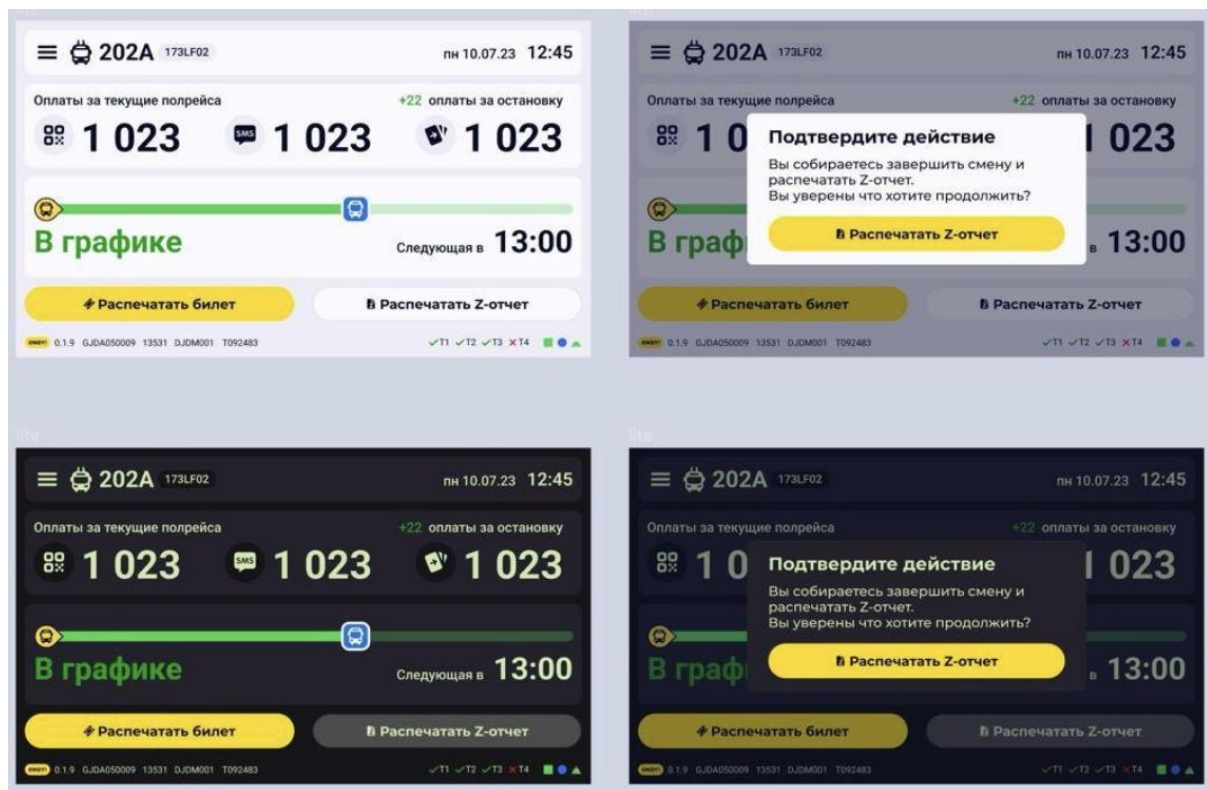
202A 173LF02 пн 10.07.23 12:45

Оплаты за текущие полрейса +22 оплаты за остановку

1 023 SMS 1 023 1 023

В графике Следующая в 13:00

Распечатать билет Распечатать Z-отчет

0.1.9 GJDA050009 13531 DJDM001 T092483 ✓T1 ✓T2 ✓T3 ✕T4

202A 173LF02 пн 10.07.23 12:45

Оплаты за текущие полрейса +22 оплаты за остановку

1 0 1 023

Подтвердите действие

Вы собираетесь завершить смену и распечатать Z-отчет. Вы уверены что хотите продолжить?

Распечатать Z-отчет

В граф в 13:00

Распечатать билет Распечатать Z-отчет

0.1.9 GJDA050009 13531 DJDM001 T092483 ✓T1 ✓T2 ✓T3 ✕T4

202A 173LF02 пн 10.07.23 12:45

Оплаты за текущие полрейса +22 оплаты за остановку

1 023 SMS 1 023 1 023

В графике Следующая в 13:00

Распечатать билет Распечатать Z-отчет

0.1.9 GJDA050009 13531 DJDM001 T092483 ✓T1 ✓T2 ✓T3 ✕T4

202A 173LF02 пн 10.07.23 12:45

Оплаты за текущие полрейса +22 оплаты за остановку

1 0 1 023

Подтвердите действие

Вы собираетесь завершить смену и распечатать Z-отчет. Вы уверены что хотите продолжить?

Распечатать Z-отчет

В граф в 13:00

Распечатать билет Распечатать Z-отчет

0.1.9 GJDA050009 13531 DJDM001 T092483 ✓T1 ✓T2 ✓T3 ✕T4